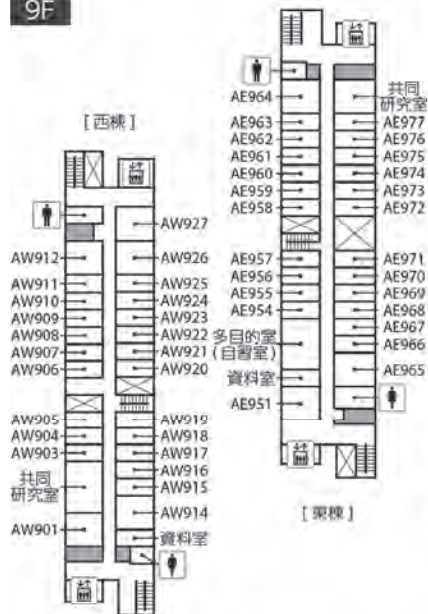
9F

[西棟]

AW912
AW911
AW910
AW909
AW908
AW907
AW906
AW905
AW904
AW903
共同研究室
AW901

AW927
AW926
AW925
AW924
AW923
AW922
AW921
AW920
AW919
AW918
AW917
AW916
AW915
AW914
資料室

AE964
AE963
AE962
AE961
AE960
AE959
AE958
AE957
AE956
AE955
AE954
多目的室(自習室)
資料室
AE951

共同研究室
AE977
AE976
AE975
AE974
AE973
AE972
AE971
AE970
AE969
AE968
AE967
AE966
AE965

[東棟]